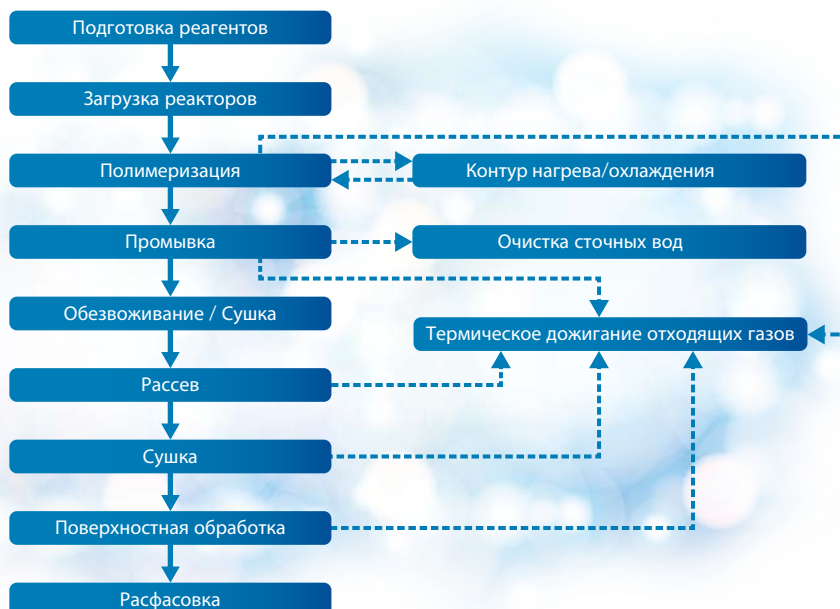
Подготовка реагентов

Загрузка реакторов

Полимеризация

Контур нагрева/охлаждения

Промывка

Очистка сточных вод

Обезвоживание / Сушка

Термическое дожигание отходящих газов

Рассев

Сушка

Поверхностная обработка

Расфасовка